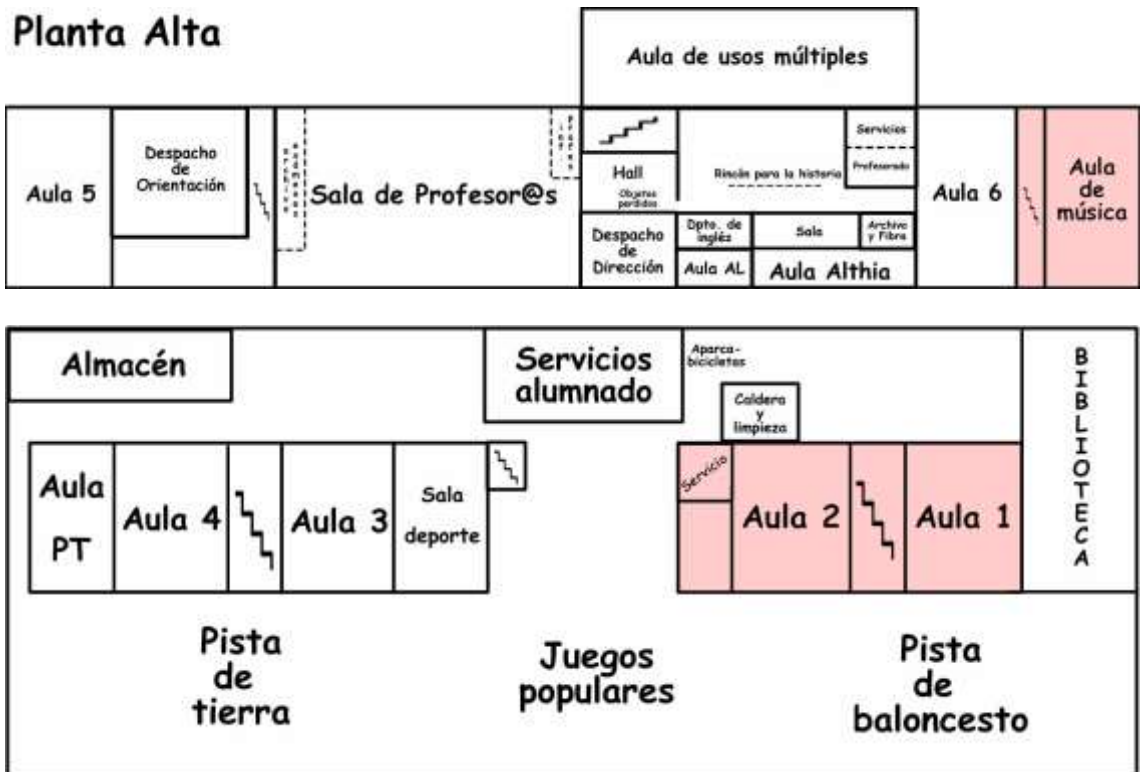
Planta Alta

Aula de usos múltiples

Aula 5

Despacho de Orientación

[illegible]

Sala de Profesor@s

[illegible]

Hall

Objetos perdidos

Rincón para la historia

Servicios

Profesorado

Aula 6

Aula de música

Despacho de Dirección

Dpto. de inglés

Sala

Archivo y Fibra

Aula AL

Aula Althia

Almacén

Servicios alumnado

Aparca-bicicletas

Caldera y limpieza

BIBLIOTECA

Aula PT

Aula 4

Aula 3

Sala deporte

Servicio

Aula 2

Aula 1

Pista de tierra

Juegos populares

Pista de baloncesto